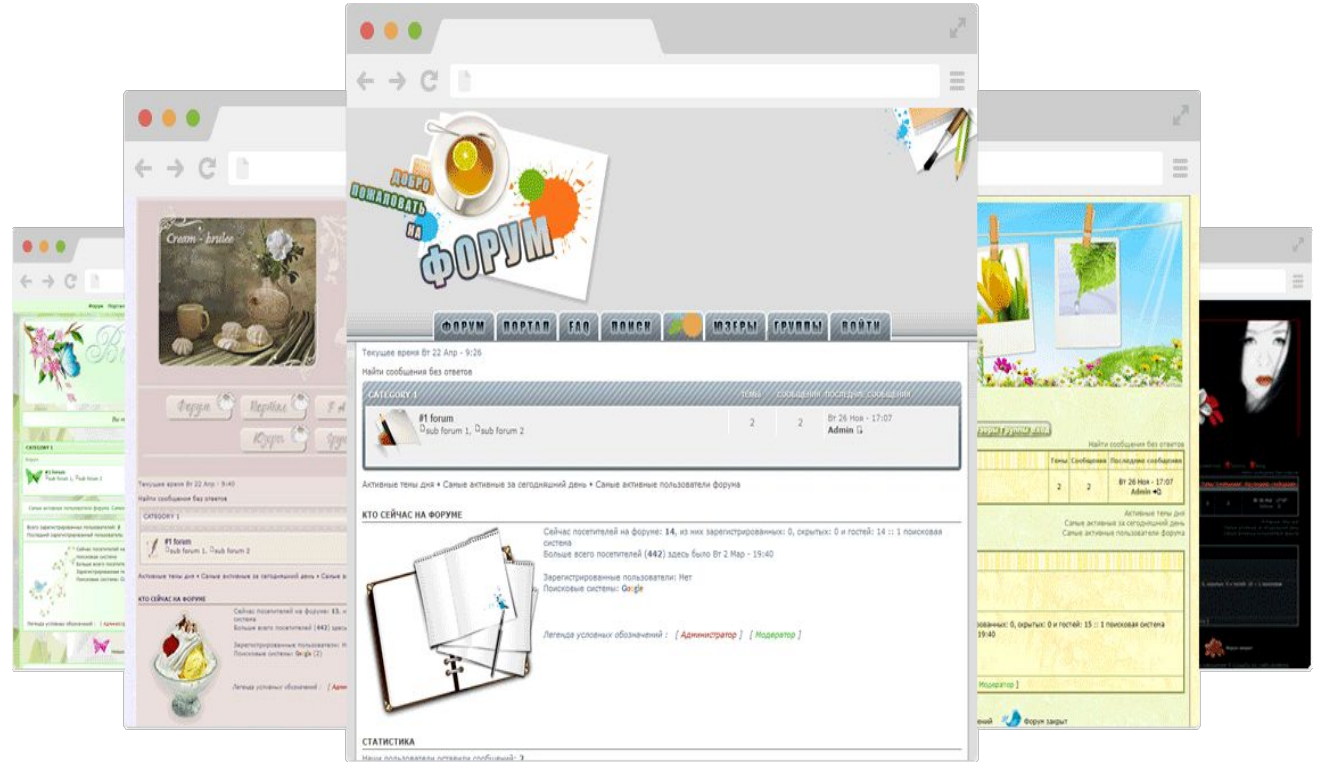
Добро пожаловать на ФОРУМ

ФОРУМ ПОРТАЛ FAQ ПОИСК ЮЗЕРЫ ГРУППЫ ВОЙТИ

Текущее время Вт 22 Апр - 9:26

Найти сообщения без ответов

| CATEGORY 1 | ТЕМЫ | СООБЩЕНИЯ | ПОСЛЕДНИЕ СООБЩЕНИЯ |
|---|---|---|---|
| #1 forum sub forum 1, sub forum 2 | 2 | 2 | Вт 26 Ноя - 17:07 Admin |

Активные темы дня • Самые активные за сегодняшний день • Самые активные пользователи форума

КТО СЕЙЧАС НА ФОРУМЕ

Сейчас посетителей на форуме: 14, из них зарегистрированных: 0, скрытых: 0 и гостей: 14 :: 1 поисковая система

Больше всего посетителей (442) здесь было Вт 2 Мар - 19:40

Зарегистрированные пользователи: Нет

Поисковые системы: Google

Легенда условных обозначений : [ Администратор ] [ Модератор ]

СТАТИСТИКА

Cream - brulee

Форум Портал

Текущее время Вт 22 Апр - 9:40

Найти сообщения без ответов

CATEGORY 1

#1 forum
sub forum 1, sub forum 2

Активные темы дня • Самые активные за сегодняшний день • Самые активные пользователи

КТО СЕЙЧАС НА ФОРУМЕ

Сейчас посетителей на форуме: 13, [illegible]

Больше всего посетителей (442) здесь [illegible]

Зарегистрированные пользователи: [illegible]

Поисковые системы: Google (2)

Легенда условных обозначений : [ Адм

Найти сообщения без ответов

| | Темы | Сообщения | Последние сообщения |
|---|---|---|---|
| | 2 | 2 | Вт 26 Ноя - 17:07 Admin |

Активные темы дня
Самые активные за сегодняшний день
Самые активные пользователи форума

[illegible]ованных: 0, скрытых: 0 и гостей: 15 :: 1 поисковая система
19:40

Модератор ]

Форум закрыт